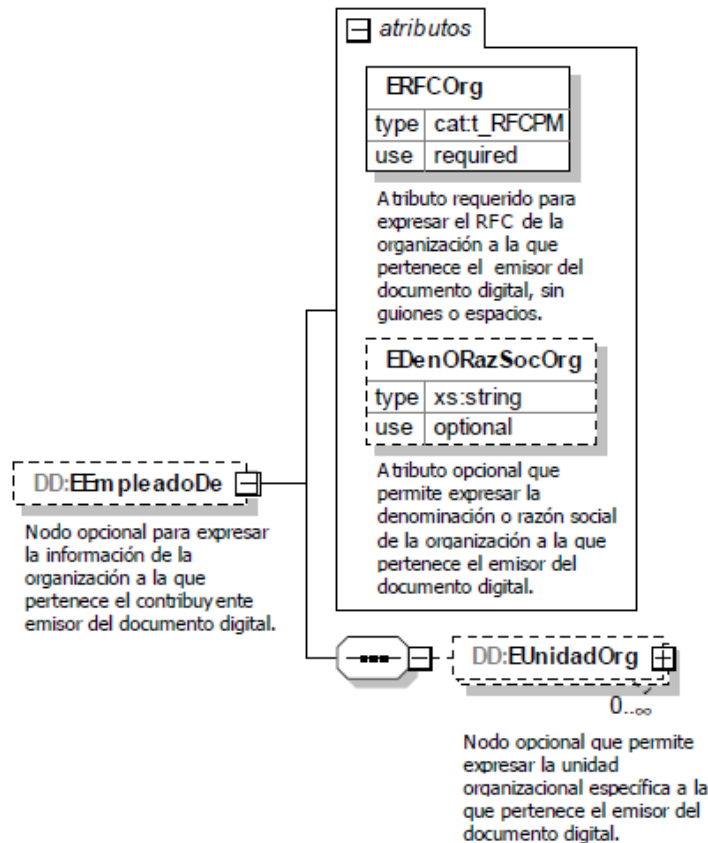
atributos

ERFCOrg

| type | cat:t_RFCPM |
|---|---|
| use | required |

Atributo requerido para expresar el RFC de la organización a la que pertenece el emisor del documento digital, sin guiones o espacios.

EDenORazSocOrg

| type | xs:string |
|---|---|
| use | optional |

Atributo opcional que permite expresar la denominación o razón social de la organización a la que pertenece el emisor del documento digital.

DD:EEmpleadoDe

Nodo opcional para expresar la información de la organización a la que pertenece el contribuyente emisor del documento digital.

DD:EUnidadOrg

0..∞

Nodo opcional que permite expresar la unidad organizacional específica a la que pertenece el emisor del documento digital.